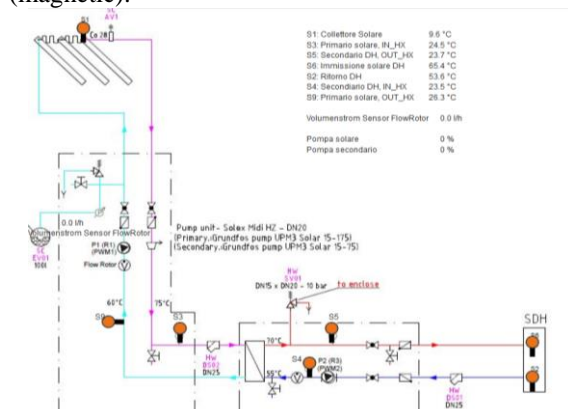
(magnetic).

S1
Vt
AV1
Cu 28

S1: Collettore Solare 9.6 °C
S3: Primario solare, IN_HX 24.5 °C
S5: Secondario DH, OUT_HX 23.7 °C
S6: Immissione solare DH 65.4 °C
S2: Ritorno DH 53.6 °C
S4: Secondario DH, IN_HX 23.5 °C
S9: Primario solare, OUT_HX 26.3 °C

Volumenstrom Sensor FlowRotor 0.0 l/h

Pompa solare 0 %
Pompa secondario 0 %

0.0 l/h
Volumenstrom Sensor FlowRotor
EV01
100l

P1 (R1)
(PWM1)
Flow Rotor

Pump unit - Solex Midi HZ - DN20
(Primary..Grundfos pump UPM3 Solar 15-175)
(Secondary..Grundfos pump UPM3 Solar 15-75)

Hw
SV01
DN15 x DN20 - 10 bar
to enclose

60°C
S9
75°C
S3
Hw
DS02
DN25
70°C
S5
S4
P2 (R3)
(PWM2)
55°C

SDH
Hw
DS01
DN25